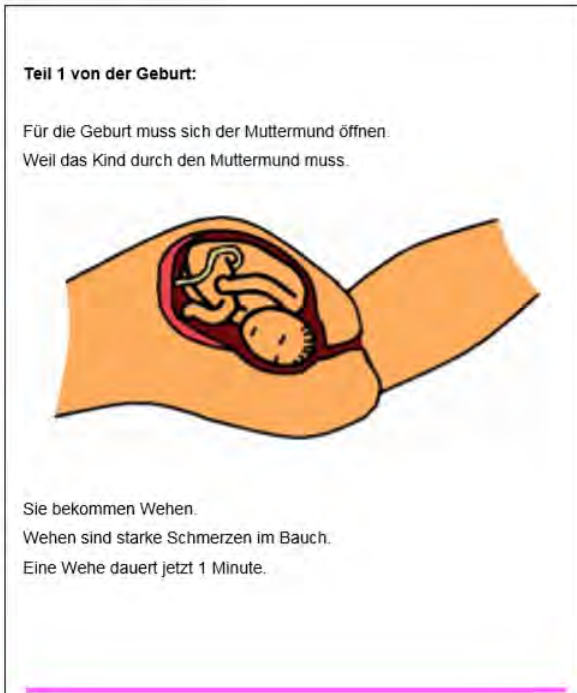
Teil 1 von der Geburt:

Für die Geburt muss sich der Muttermund öffnen.
Weil das Kind durch den Muttermund muss.

Sie bekommen Wehen.
Wehen sind starke Schmerzen im Bauch.
Eine Wehe dauert jetzt 1 Minute.